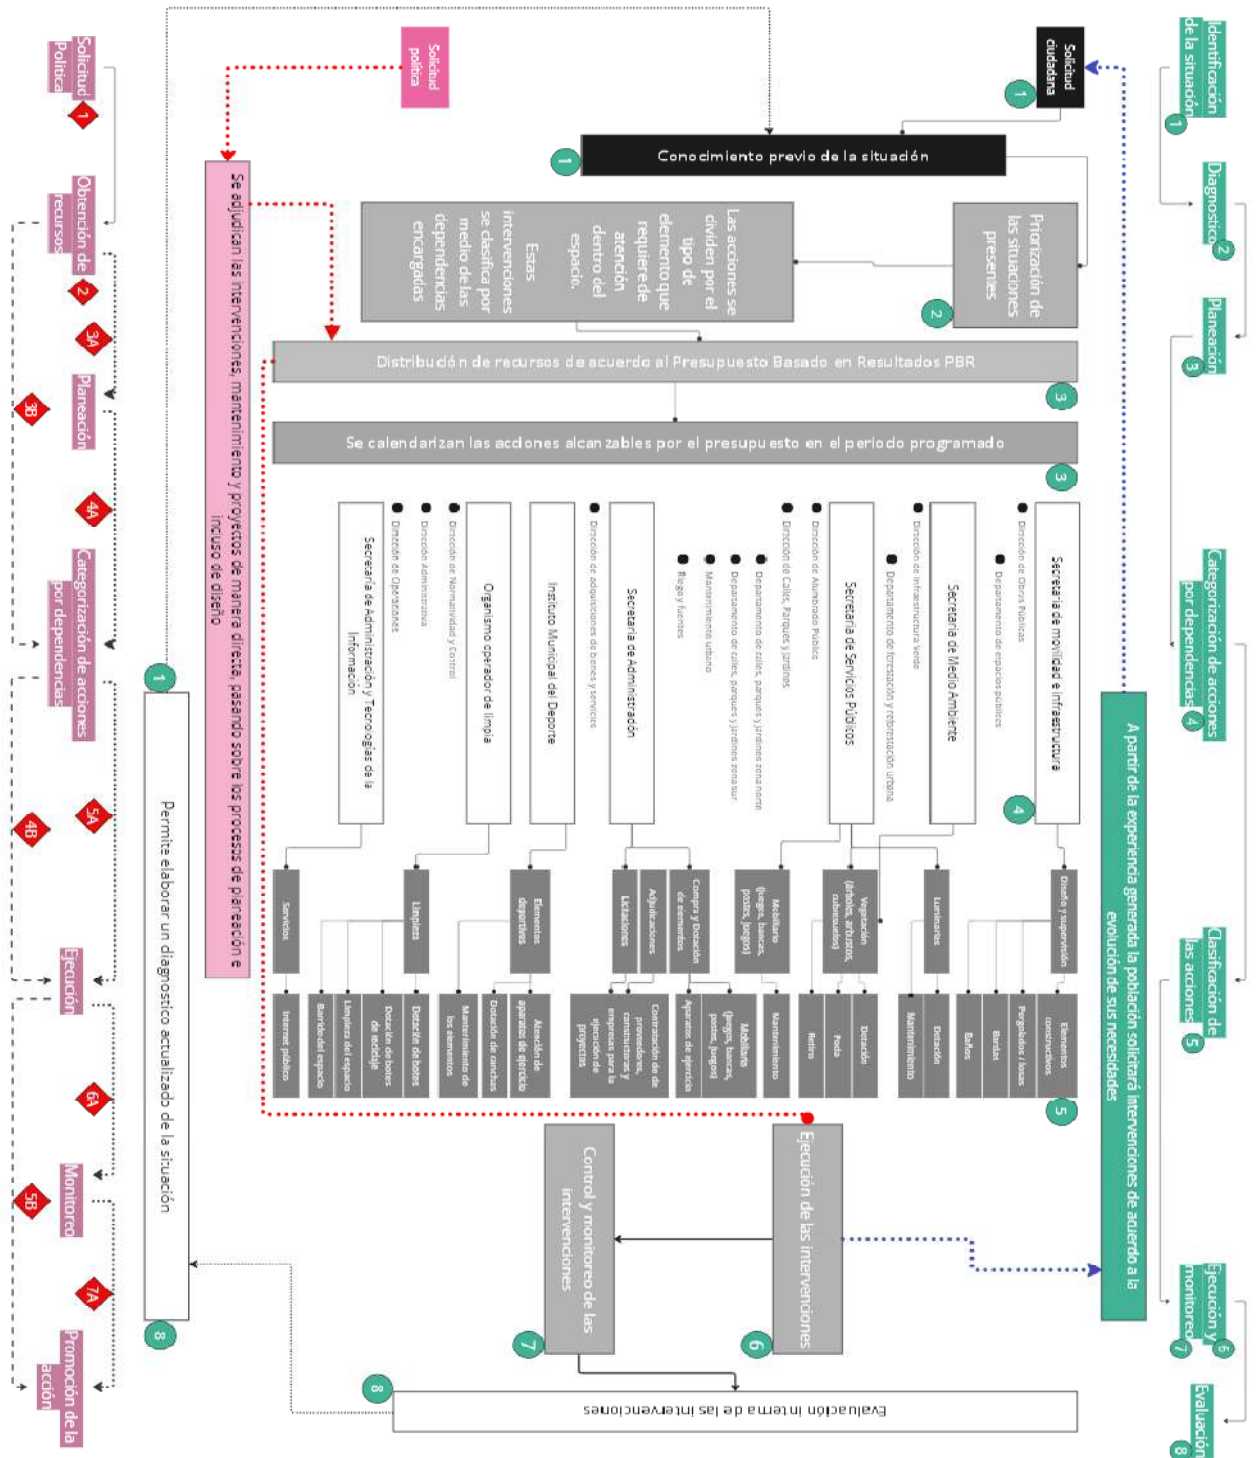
Identificación de la situación 1

Diagnostico 2

Planeación 3

Categorización de acciones por dependencias 4

Clasificación de las acciones 5

Ejecución y monitoreo 6 7

Evaluación 8

Solicitud ciudadana 1

Conocimiento previo de la situación 1

Priorización de las situaciones presentes 2

Las acciones se dividen por el tipo de elemento que requiere de atención dentro del espacio.

Estas intervenciones se clasifica por medio de las dependencias encargadas

Distribución de recursos de acuerdo al Presupuesto Basado en Resultados PBR 3

Se calendarizan las acciones alcanzables por el presupuesto en el periodo programado 3

Secretaría de movilidad e infraestructura 4
Dirección de Obras Públicas
Departamento de espacios públicos
Diseño y supervisión
Elementos constructivos
Pergolados / losas
Bardas
Baños

Secretaría de Medio Ambiente
Dirección de infraestructura verde
Departamento de forestación y reforestación urbana
Luminarias
Dotación
Mantenimiento

Secretaría de Servicios Públicos
Dirección de Alumbrado Público
Dirección de Calles, Parques y Jardines
Departamento de calles, parques y jardines zona norte
Departamento de calles, parques y jardines zona sur
Mantenimiento urbano
Riego y fuentes
Vegetación (árboles, arbustos, cubresuelos)
Dotación
Poda
Retiro
Mobiliario (juegos, bancas, postes, juegos)
Mantenimiento

Secretaría de Administración
Dirección de adquisiciones de bienes y servicios
Compra y Dotación de elementos
Adjudicaciones
Licitaciones
Mobiliario (juegos, bancas, postes, juegos)
Aparatos de ejercicio
Contratación de de proveedores, constructoras y empresas para la ejecución de proyectos

Instituto Municipal del Deporte
Elementos deportivos
Atención de aparatos de ejercicio
Dotación de canchas
Mantenimiento de los elementos

Organismo operador de limpia
Dirección de Normatividad y Control
Limpieza
Dotación de botes
Dotación de botes de reciclaje
Limpieza del espacio
Barrido del espacio

Secretaría de Administración y Tecnologías de la Información
Dirección Administrativa
Dirección de Operaciones
Servicios
Internet público

5

A partir de la experiencia generada la población solicitará intervenciones de acuerdo a la evolución de sus necesidades

Ejecución de las intervenciones 6

Control y monitoreo de las intervenciones 7

Evaluación interna de las intervenciones 8

Solicitud política

Se adjudican las intervenciones, mantenimiento y proyectos de manera directa, pasando sobre los procesos de planeación e incluso de diseño

Permite elaborar un diagnostico actualizado de la situación 1 8

Solicitud Política 1
Obtención de recursos 2
3A
3B
Planeación
4A
Categorización de acciones por dependencias
4B
5A
Ejecución
6A
Monitoreo
5B
7A
Promoción de la acción